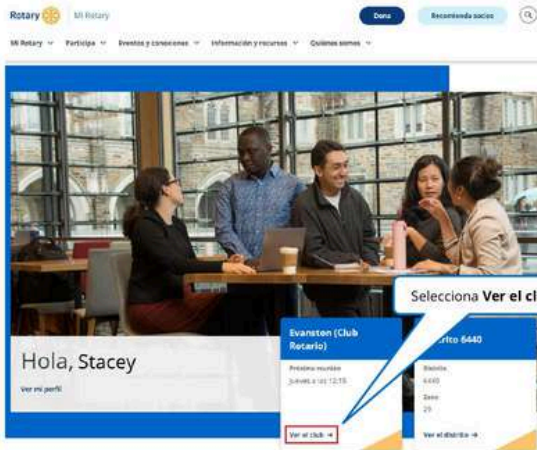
Rotary Mi Rotary

Dona

Recomienda socios

Mi Rotary Participa Eventos y conexiones Información y recursos Quiénes somos

Hola, Stacey

Ver mi perfil

Selecciona Ver el cl

Evanston (Club Rotario)

Próxima reunión

jueves a las 12:15

Ver el club →

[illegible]rito 6440

Distrito

6440

Zona

29

Ver el distrito →